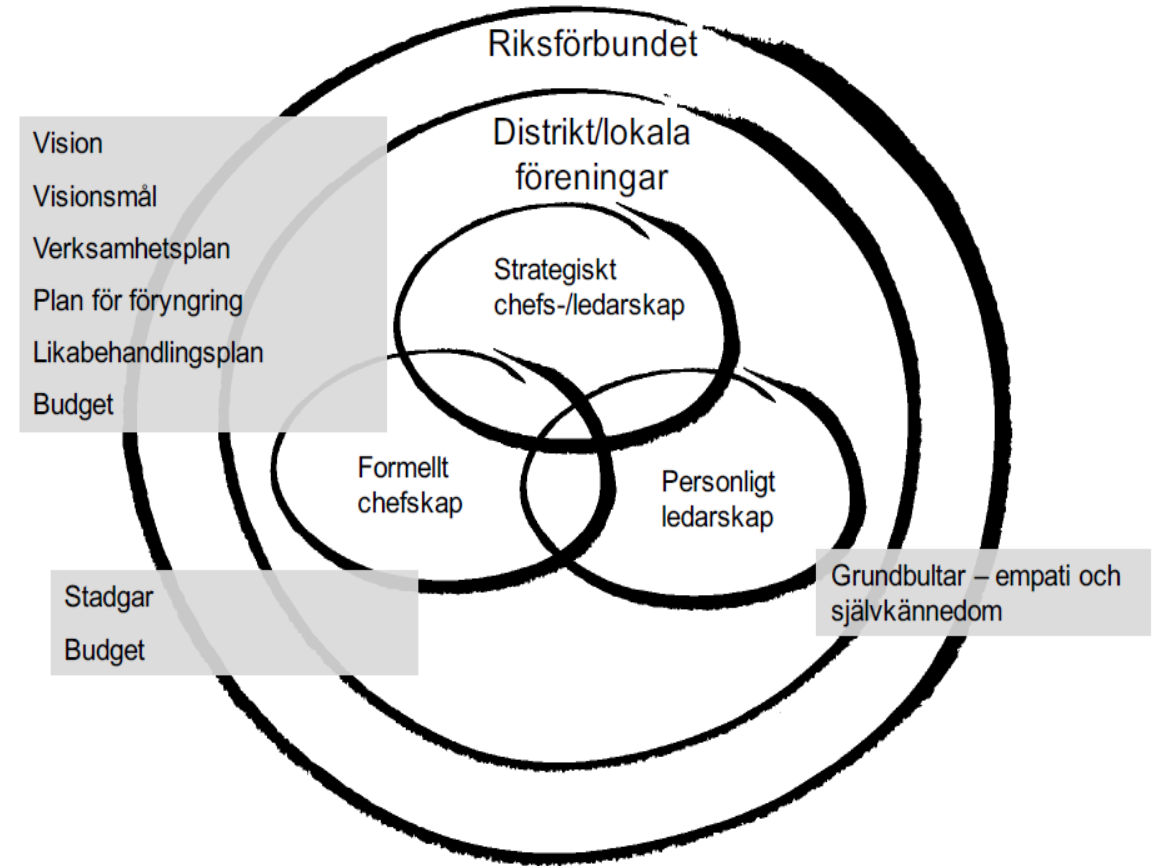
Riksförbundet

Distrikt/lokala föreningar

Vision
Visionsmål
Verksamhetsplan
Plan för föryngring
Likabehandlingsplan
Budget

Strategiskt chefs-/ledarskap

Formellt chefskap

Personligt ledarskap

Stadgar
Budget

Grundbultar – empati och självkännedom